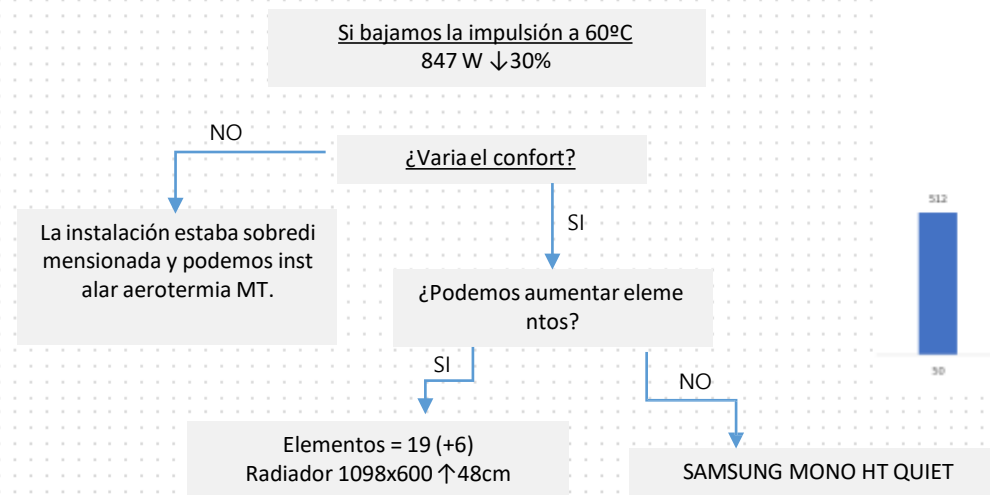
Si bajamos la impulsión a 60ºC
847 W ↓30%

NO

¿Varia el confort?

SI

La instalación estaba sobredimensionada y podemos instalar aerotermia MT.

¿Podemos aumentar elementos?

SI

NO

Elementos = 19 (+6)
Radiador 1098x600 ↑48cm

SAMSUNG MONO HT QUIET

512

50